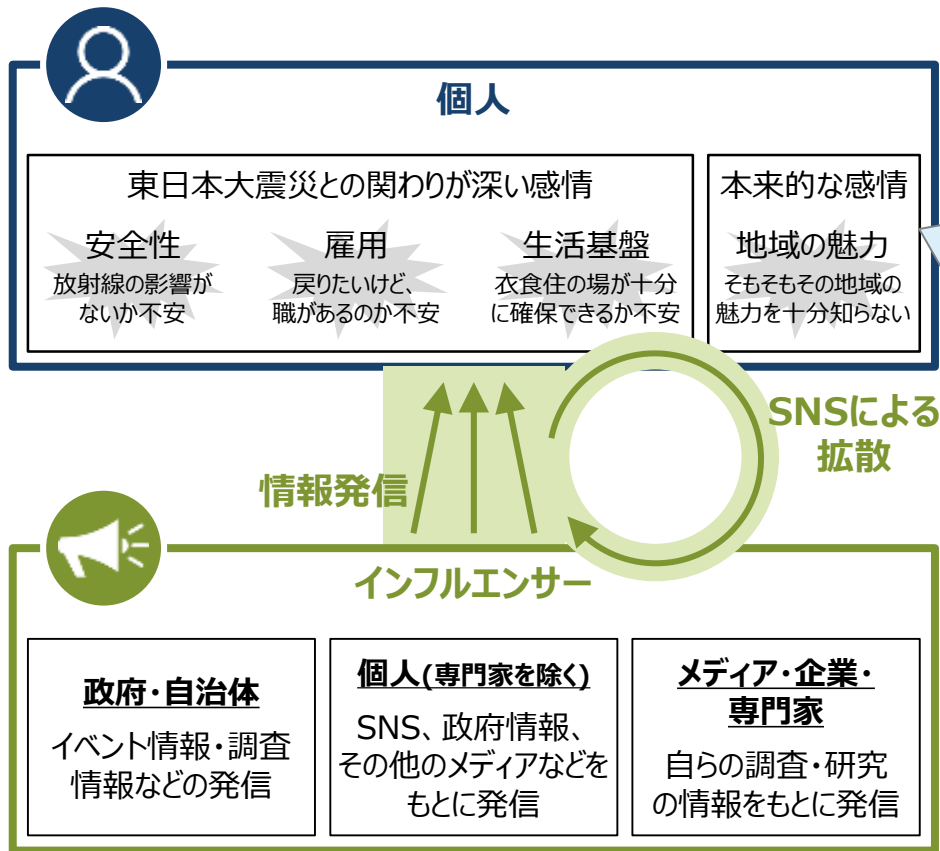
個人

東日本大震災との関わりが深い感情

安全性
放射線の影響がないか不安

雇用
戻りたいけど、職があるのか不安

生活基盤
衣食住の場が十分に確保できるか不安

本来的な感情

地域の魅力
そもそもその地域の魅力を十分知らない

情報発信

SNSによる拡散

インフルエンサー

政府・自治体
イベント情報・調査情報などの発信

個人(専門家を除く)
SNS、政府情報、その他のメディアなどをもとに発信

メディア・企業・専門家
自らの調査・研究の情報をもとに発信